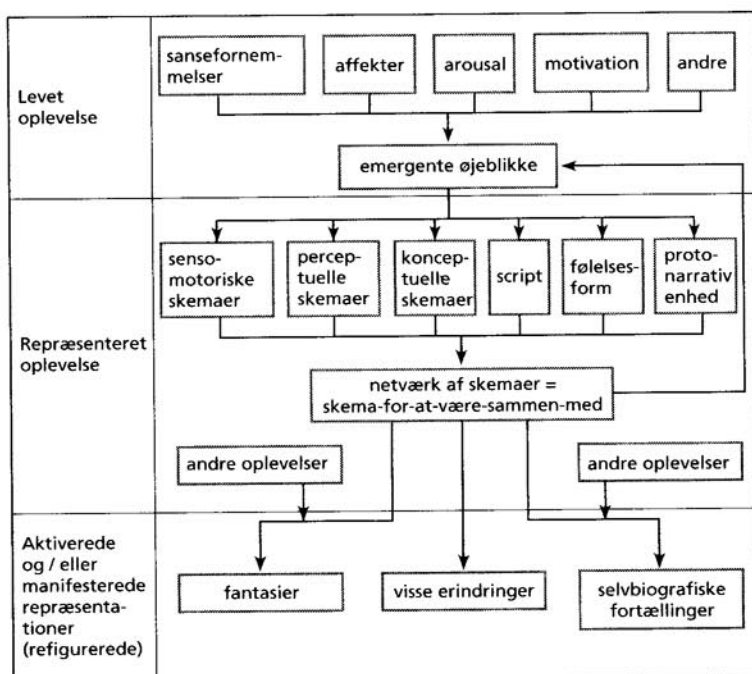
Levet oplevelse

sansefornemmelser

affekter

arousal

motivation

andre

emergente øjeblikke

Repræsenteret oplevelse

sensomotoriske skemaer

perceptuelle skemaer

konceptuelle skemaer

script

følelsesform

protonarrativ enhed

netværk af skemaer = skema-for-at-være-sammen-med

andre oplevelser

andre oplevelser

Aktiverede og / eller manifesterede repræsentationer (refigurerede)

fantasier

visse erindringer

selvbiografiske fortællinger